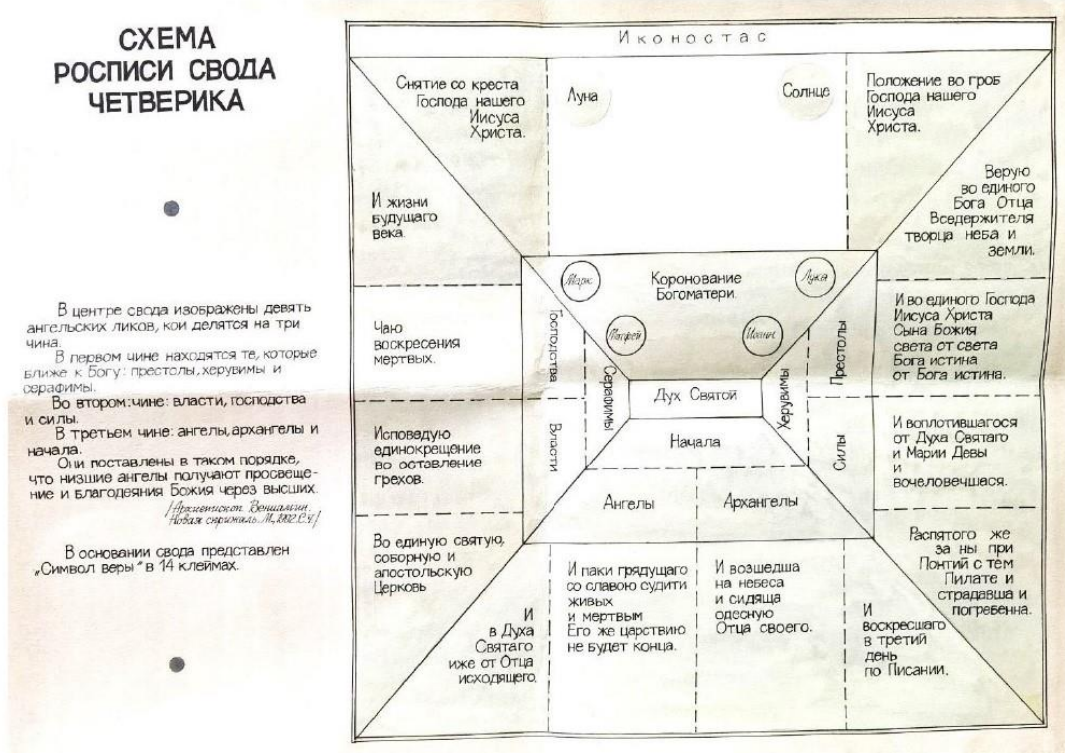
СХЕМА
РОСПИСИ СВОДА
ЧЕТВЕРИКА

В центре свода изображены девять ангельских ликов, кои делятся на три чина.
В первом чине находятся те, которые ближе к Богу: престолы, херувимы и серафимы.
Во втором чине: власти, господства и силы.
В третьем чине: ангелы, архангелы и начала.
Они поставлены в таком порядке, что низшие ангелы получают просвещение и благодеяния Божия через высших.
(Архиепископ Вениамин. Новая скрижаль. М., 1992. С.9.)

В основании свода представлен „Символ веры" в 14 клеймах.

Иконостас

Снятие со креста Господа нашего Иисуса Христа.

Луна

Солнце

Положение во гроб Господа нашего Иисуса Христа.

Верую во единого Бога Отца Вседержителя творца неба и земли.

И жизни будущаго века.

Марк

Коронование Богоматери.

Лука

Матфей

Иоанн

Господства

Серафимы

Дух Святой

Херувимы

Престолы

Власти

Начала

Силы

Ангелы

Архангелы

Чаю воскресения мертвых.

И во единого Господа Иисуса Христа Сына Божия света от света Бога истина от Бога истина.

Исповедую единокрещение во оставление грехов.

И воплотившагося от Духа Святаго и Марии Девы и вочеловечшася.

Во единую святую, соборную и апостольскую Церковь

Распятого же за ны при Понтий с тем Пилате и страдавша и погребенна.

И в Духа Святаго иже от Отца исходящего.

И паки грядущаго со славою судити живых и мертвым Его же царствию не будет конца.

И возшедша на небеса и сидяща одесную Отца своего.

И воскресшаго в третий день по Писании.